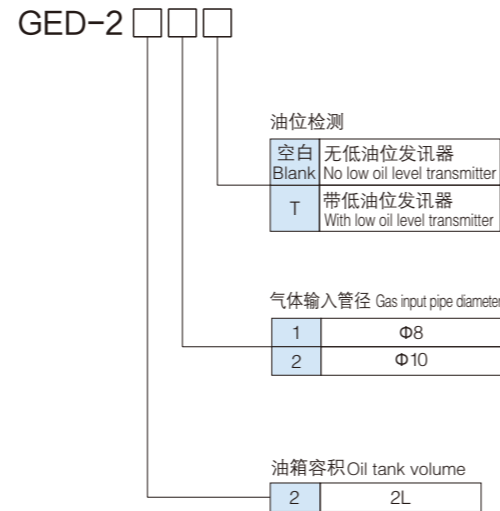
GED-2 □□□

油位检测

| 空白 Blank | 无低油位发讯器 No low oil level transmitter |
|---|---|
| T | 带低油位发讯器 With low oil level transmitter |

气体输入管径 Gas input pipe diameter

| 1 | Φ8 |
|---|---|
| 2 | Φ10 |

油箱容积 Oil tank volume

| 2 | 2L |
|---|---|